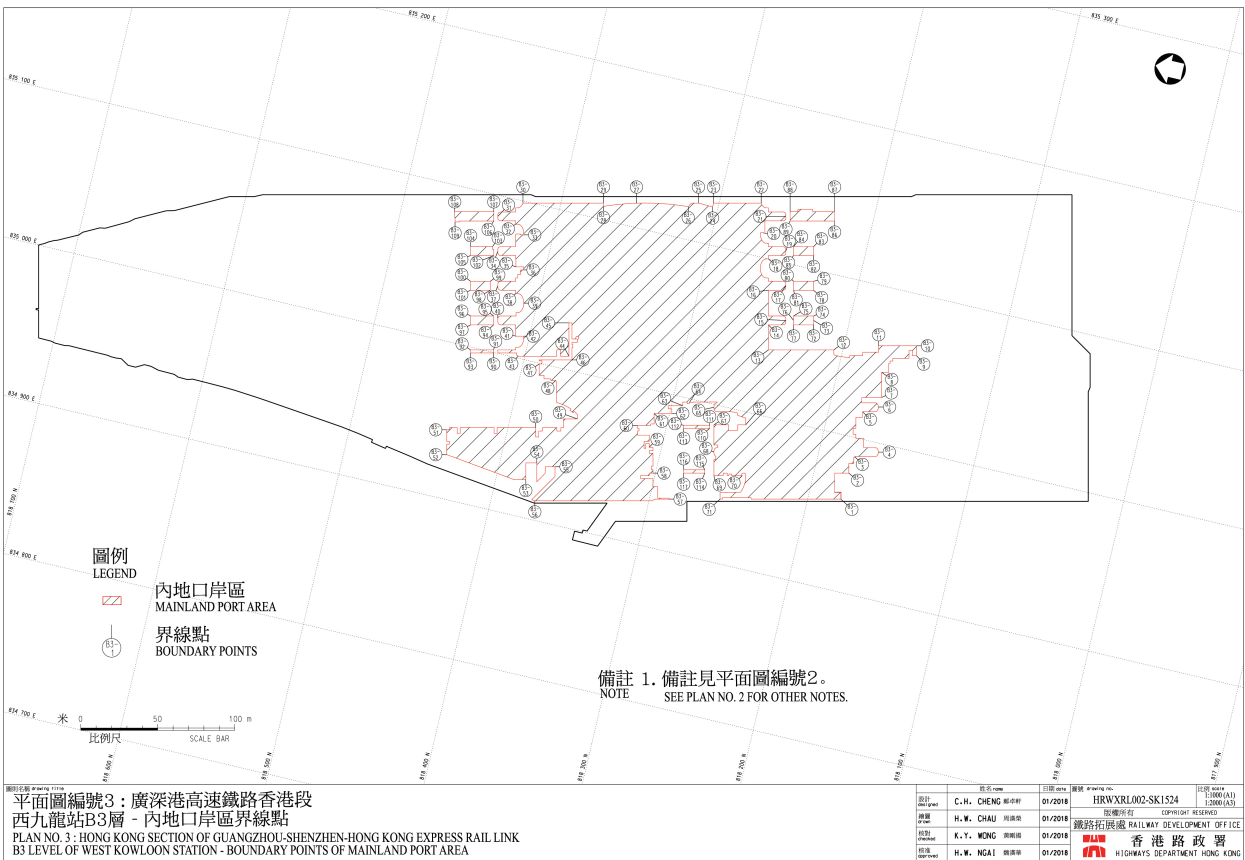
835 200 E
835 300 E
835 100 E
835 000 E
834 900 E
834 800 E
834 700 E
818 700 N
818 600 N
818 500 N
818 400 N
818 300 N
818 200 N
818 100 N
818 000 N
817 900 N

圖例
LEGEND

內地口岸區
MAINLAND PORT AREA

B3-1
界線點
BOUNDARY POINTS

備註 1. 備註見平面圖編號2。
NOTE SEE PLAN NO. 2 FOR OTHER NOTES.

米 0 50 100 m
比例尺 SCALE BAR

圖則名稱 drawing title
平面圖編號3：廣深港高速鐵路香港段
西九龍站B3層 - 內地口岸區界線點
PLAN NO. 3 : HONG KONG SECTION OF GUANGZHOU-SHENZHEN-HONG KONG EXPRESS RAIL LINK
B3 LEVEL OF WEST KOWLOON STATION - BOUNDARY POINTS OF MAINLAND PORT AREA

| | 姓名 name | 日期 date |
|---|---|---|
| 設計 designed | C.H. CHENG 鄭卓軒 | 01/2018 |
| 繪圖 drawn | H.W. CHAU 周漢榮 | 01/2018 |
| 核對 checked | K.Y. WONG 黃嘉揚 | 01/2018 |
| 核准 approved | H.W. NGAI 魏漢華 | 01/2018 |

圖號 drawing no.
HRWXRL002-SK1524
比例 scale
1:1000 (A1)
1:2000 (A3)
版權所有 COPYRIGHT RESERVED
鐵路拓展處 RAILWAY DEVELOPMENT OFFICE
香港路政署
HIGHWAYS DEPARTMENT HONG KONG